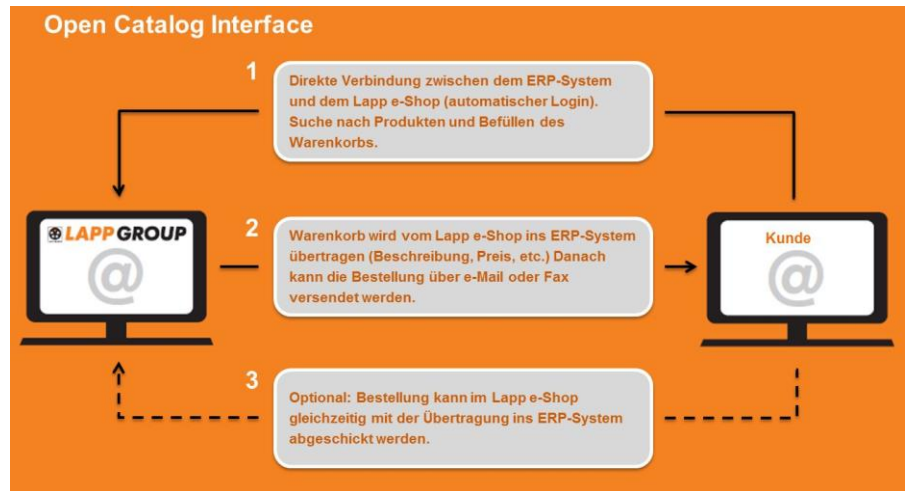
Open Catalog Interface

1

Direkte Verbindung zwischen dem ERP-System und dem Lapp e-Shop (automatischer Login). Suche nach Produkten und Befüllen des Warenkorbs.

LAPP GROUP

@

2

Warenkorb wird vom Lapp e-Shop ins ERP-System übertragen (Beschreibung, Preis, etc.) Danach kann die Bestellung über e-Mail oder Fax versendet werden.

Kunde

@

3

Optional: Bestellung kann im Lapp e-Shop gleichzeitig mit der Übertragung ins ERP-System abgeschickt werden.